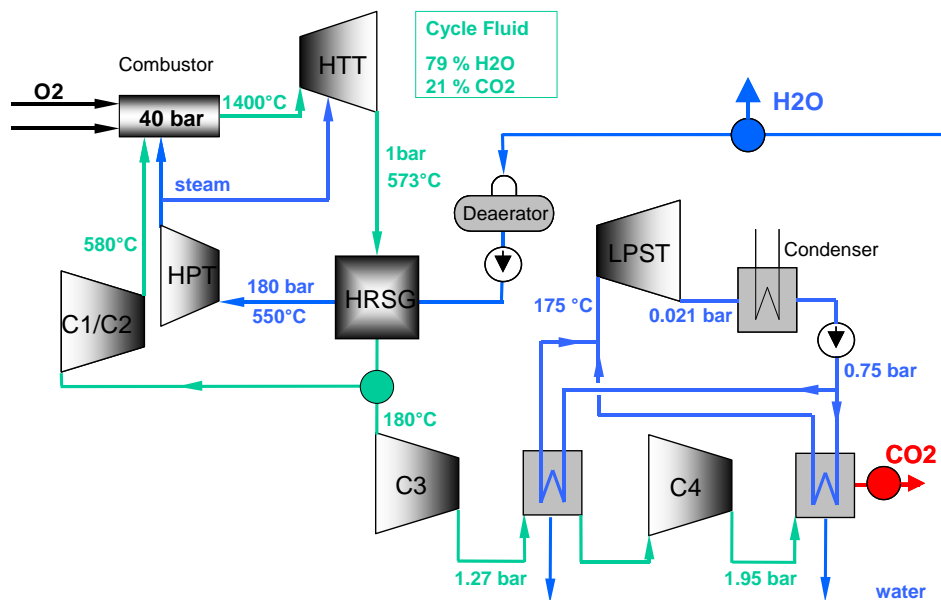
Cycle Fluid
79 % H2O
21 % CO2

Combustor
O2
40 bar
1400°C
HTT
H2O
1bar
573°C
steam
Deaerator
580°C
HPT
HRSG
180 bar
550°C
C1/C2
LPST
Condenser
175 °C
0.021 bar
0.75 bar
180°C
C3
C4
CO2
1.27 bar
1.95 bar
water